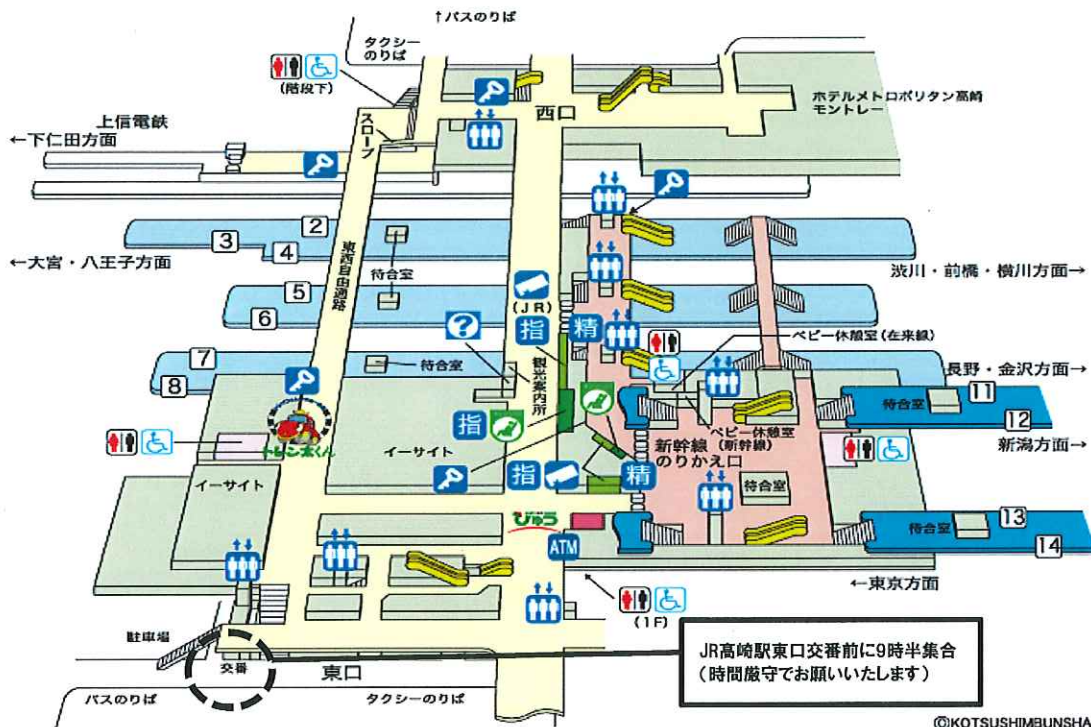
↑バスのりば

タクシーのりば

(階段下)

西口

ホテルメトロポリタン高崎
モントレー

上信電鉄
←下仁田方面

スロープ

2
3
4
←大宮・八王子方面

東西自由通路

待合室

渋川・前橋・横川方面→

5
6

(JR)
指
精

ベビー休憩室(在来線)

7
8

待合室

観光案内所

長野・金沢方面→
11
待合室
12

トレン太くん

指

イーサイト

ベビー休憩室(新幹線)

新幹線
のりかえ口

新潟方面→

イーサイト

指
精

待合室

びゅう
ATM

13
待合室
14

←東京方面

(1F)

駐車場

交番

東口

JR高崎駅東口交番前に9時半集合
(時間厳守でお願いいたします)

バスのりば
タクシーのりば

©KOTSUSHIMBUNSHA